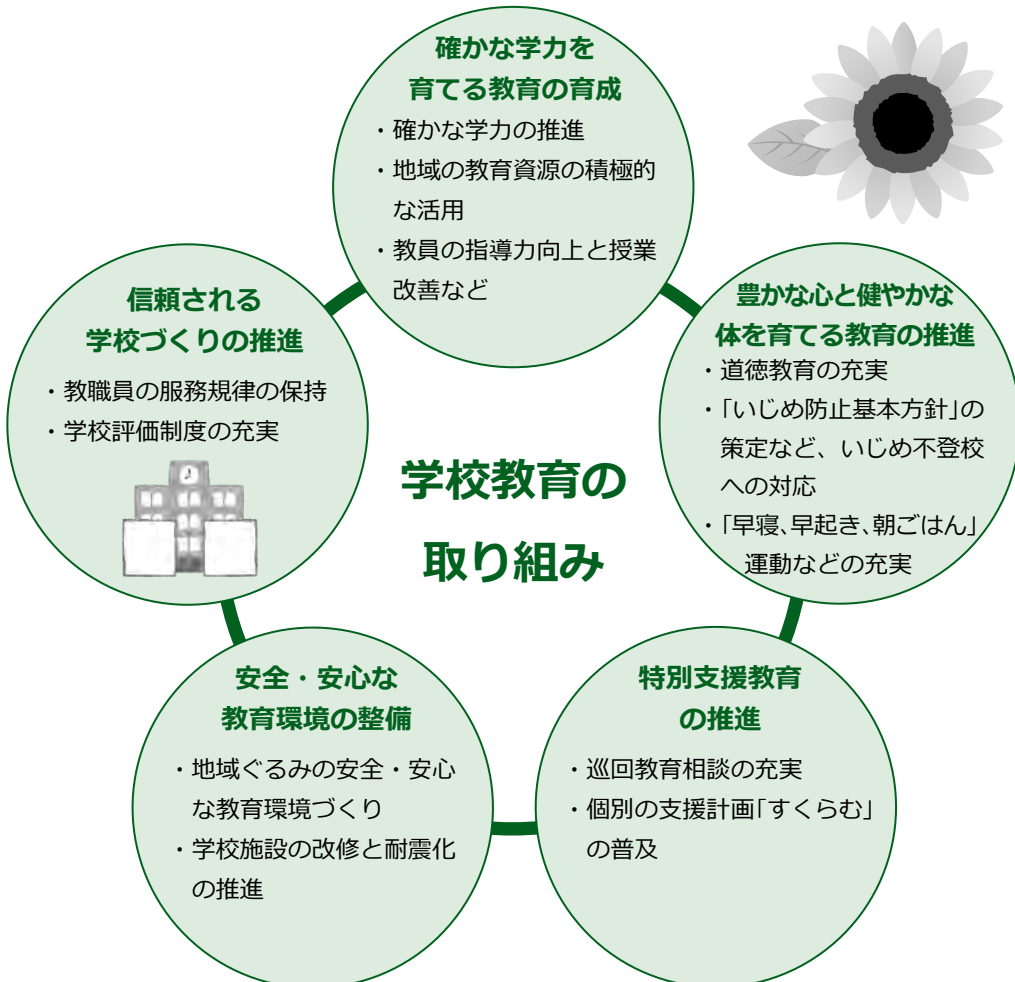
確かな学力を
育てる教育の育成

・確かな学力の推進
・地域の教育資源の積極的な活用
・教員の指導力向上と授業改善など

豊かな心と健やかな
体を育てる教育の推進

・道徳教育の充実
・「いじめ防止基本方針」の策定など、いじめ不登校への対応
・「早寝､早起き､朝ごはん」運動などの充実

特別支援教育
の推進

・巡回教育相談の充実
・個別の支援計画「すくらむ」の普及

安全・安心な
教育環境の整備

・地域ぐるみの安全・安心な教育環境づくり
・学校施設の改修と耐震化の推進

信頼される
学校づくりの推進

・教職員の服務規律の保持
・学校評価制度の充実

学校教育の
取り組み